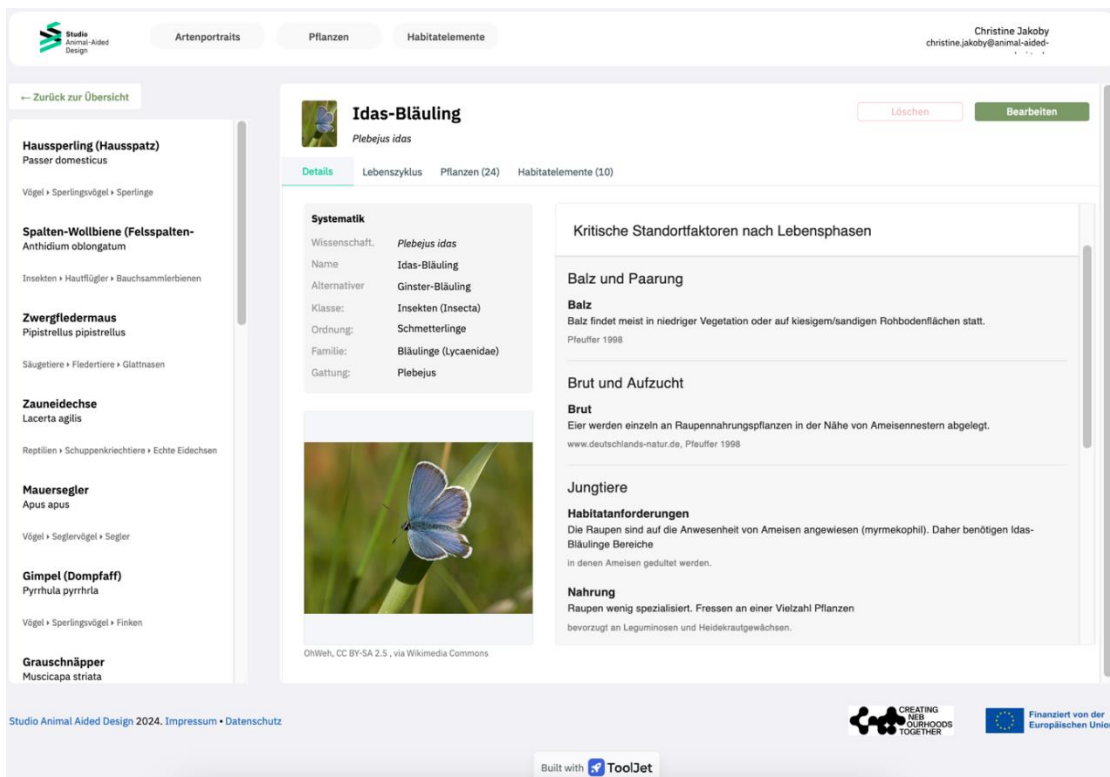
Studio Animal-Aided Design

Artenportraits

Pflanzen

Habitatelemente

Christine Jakoby
christine.jakoby@animal-aided-

← Zurück zur Übersicht

Haussperling (Hausspatz)
Passer domesticus

Vögel › Sperlingsvögel › Sperlinge

Spalten-Wollbiene (Felsspalten-
Anthidium oblongatum

Insekten › Hautflügler › Bauchsammlerbienen

Zwergfledermaus
Pipistrellus pipistrellus

Säugetiere › Fledertiere › Glattnasen

Zauneidechse
Lacerta agilis

Reptilien › Schuppenkriechtiere › Echte Eidechsen

Mauersegler
Apus apus

Vögel › Seglervögel › Segler

Gimpel (Dompfaff)
Pyrrhula pyrrhrla

Vögel › Sperlingsvögel › Finken

Grauschnäpper
Muscicapa striata

Idas-Bläuling
Plebejus idas

Löschen

Bearbeiten

Details

Lebenszyklus

Pflanzen (24)

Habitatelemente (10)

Systematik

| | |
|---|---|
| Wissenschaft. | Plebejus idas |
| Name | Idas-Bläuling |
| Alternativer | Ginster-Bläuling |
| Klasse: | Insekten (Insecta) |
| Ordnung: | Schmetterlinge |
| Familie: | Bläulinge (Lycaenidae) |
| Gattung: | Plebejus |

OhWeh, CC BY-SA 2.5 , via Wikimedia Commons

Kritische Standortfaktoren nach Lebensphasen

Balz und Paarung

Balz
Balz findet meist in niedriger Vegetation oder auf kiesigem/sandigen Rohbodenflächen statt.
Pfeuffer 1998

Brut und Aufzucht

Brut
Eier werden einzeln an Raupennahrungspflanzen in der Nähe von Ameisennestern abgelegt.
www.deutschlands-natur.de, Pfeuffer 1998

Jungtiere

Habitatanforderungen
Die Raupen sind auf die Anwesenheit von Ameisen angewiesen (myrmekophil). Daher benötigen Idas-Bläulinge Bereiche
in denen Ameisen geduldet werden.

Nahrung
Raupen wenig spezialisiert. Fressen an einer Vielzahl Pflanzen
bevorzugt an Leguminosen und Heidekrautgewächsen.

Studio Animal Aided Design 2024. Impressum • Datenschutz

CREATING NEB OURHOODS TOGETHER

Finanziert von der Europäischen Union

Built with ToolJet